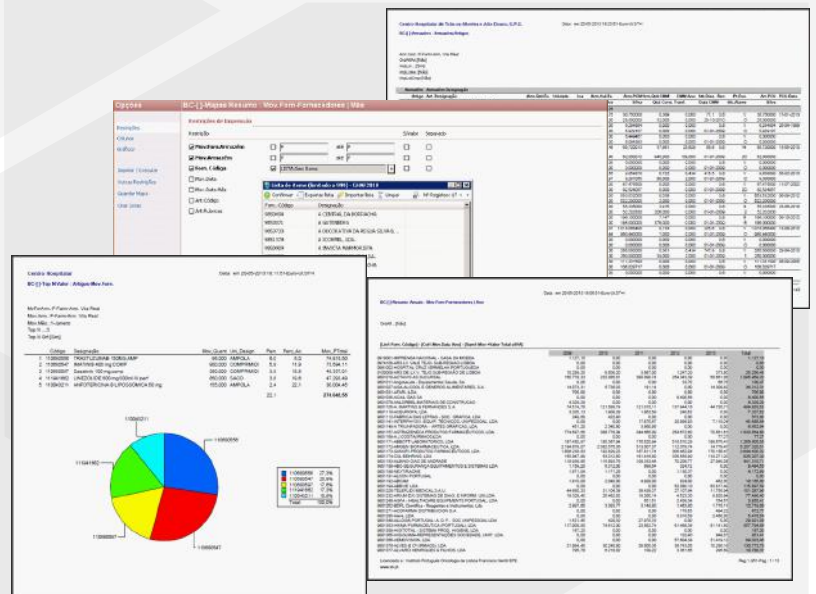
Centro Hospitalar de Trás-os-Montes e Alto Douro, E.P.E.

BIC [-] Armazém - Armazéns/Artigos

Opções

BIC [-] Mapas Resumo : Mov.Forn-Fornecedores | Mês

Restrições de Exportação

Restrição

Movimentos

Críticas

Gráficos

Mov.Data Armazém

Mov.Armazém

Forn. Código

Mov.Data

Mov.Auto.Mês

Art.Código

Art.Rúbricas

até

Lista de Itens (Restrição 199) - GHAF 2010

Continuar

Exportar lista

Exportar lista

Limpar

Nº Registos

Forn. Código

Designação

CENTRAL DA BOTICA

SISTEMBRA

DROGARIA DA REGUA SILVA

SCORPEL, SDL

FARMA FARMÁCIA

Centro Hospitalar

BIC [-] Top N Valor : Artigos/Mov.Forn.

Mov.Forn. P.Forn.Arm. Vila Real
Mov.Arm. P.Farm.Arm. Vila Real
Mov.Mês: 1-Janeiro
Top N : 5
Top N Ord:[Qtd]

| Código | Designação | Mov.Quant | Um. Desigan | Perc | Perc.Acu | Mov. P.Total |
|---|---|---|---|---|---|---|
| 110005659 | TRASTUZUMAB 150MG LAMP | 66.000 | AMPOLA | 6,2 | 6,2 | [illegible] |
| 110005647 | IMATINIB 400 mg COMP | 600.000 | COMPRIMIDO | 5,6 | 11,9 | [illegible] |
| 110005567 | Dasatinib 100 mg comp | 360.000 | COMPRIMIDO | 3,3 | 15,6 | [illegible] |
| 114441662 | LINEZOLIDE 600 mg/300ml IV saco | 350.000 | SACO | 3,3 | 18,6 | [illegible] |
| 110004211 | ANFOTERICINA B LIPOSSOMICA 50 mg | 165.000 | AMPOLA | 2,4 | 22,1 | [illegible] |
| | | | | 22,1 | | 214.846,55 |

110004211

110005659

114441662

110005567

110005647

| | |
|---|---|
| 110005659 | 27,3% |
| 110005647 | 25,6% |
| 110005567 | 17,8% |
| 114441662 | 17,0% |
| 110004211 | 12,3% |
| Total | 100,0% |

BIC [-] Mapas Resumo : Mov.Forn-Fornecedores | Mês

Total